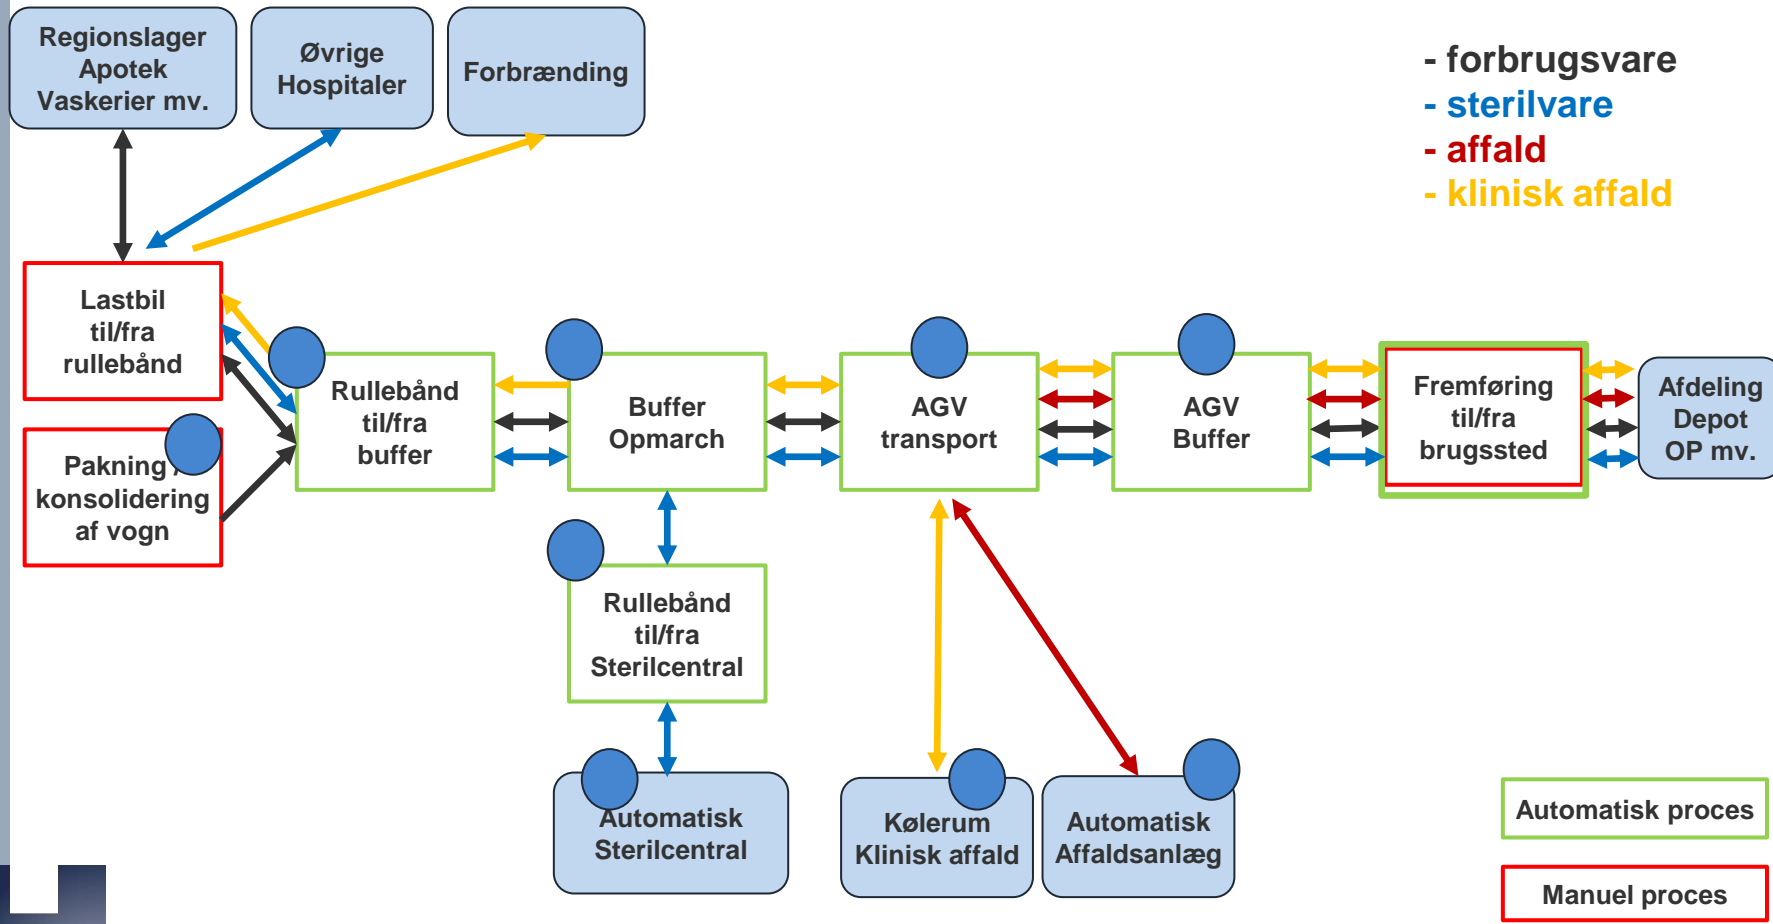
Regionslager Apotek Vaskerier mv.

Øvrige Hospitaler

Forbrænding

- forbrugsvare
- sterilvare
- affald
- klinisk affald

Lastbil til/fra rullebånd

Pakning / konsolidering af vogn

Rullebånd til/fra buffer

Buffer Opmarch

AGV transport

AGV Buffer

Fremføring til/fra brugssted

Afdeling Depot OP mv.

Rullebånd til/fra Sterilcentral

Automatisk Sterilcentral

Kølerum Klinisk affald

Automatisk Affaldsanlæg

Automatisk proces

Manuel proces